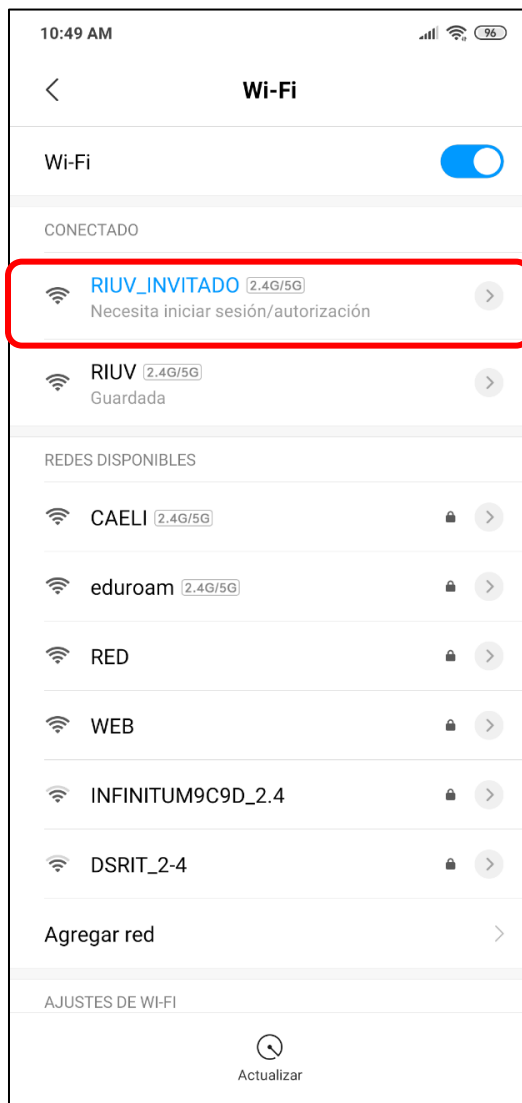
10:49 AM 96

Wi-Fi

Wi-Fi

CONECTADO

RIUV_INVITADO 2.4G/5G
Necesita iniciar sesión/autorización

RIUV 2.4G/5G
Guardada

REDES DISPONIBLES

CAELI 2.4G/5G

eduroam 2.4G/5G

RED

WEB

INFINITUM9C9D_2.4

DSRIT_2-4

Agregar red

AJUSTES DE WI-FI

Actualizar